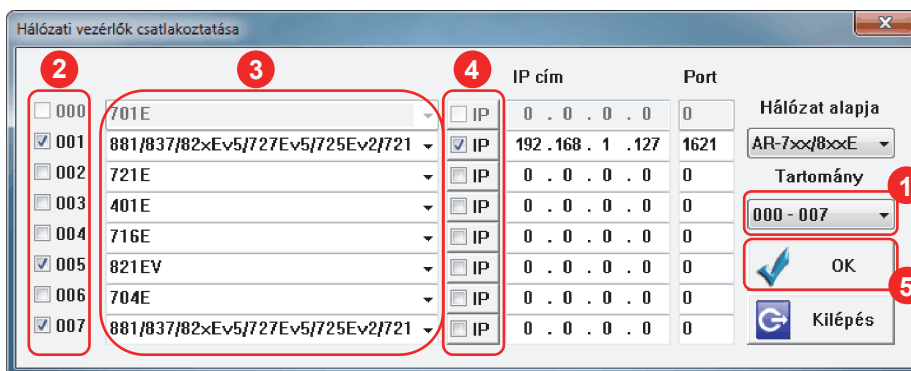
Hálózati vezérlők csatlakoztatása

2 3 4 IP cím Port

| | | | | |
|---|---|---|---|---|
| 000 | 701E | IP | 0 . 0 . 0 . 0 | 0 |
| 001 | 881/837/82xEv5/727Ev5/725Ev2/721 | IP | 192 .168 . 1 .127 | 1621 |
| 002 | 721E | IP | 0 . 0 . 0 . 0 | 0 |
| 003 | 401E | IP | 0 . 0 . 0 . 0 | 0 |
| 004 | 716E | IP | 0 . 0 . 0 . 0 | 0 |
| 005 | 821EV | IP | 0 . 0 . 0 . 0 | 0 |
| 006 | 704E | IP | 0 . 0 . 0 . 0 | 0 |
| 007 | 881/837/82xEv5/727Ev5/725Ev2/721 | IP | 0 . 0 . 0 . 0 | 0 |

Hálózat alapja
AR-7xx/8xxE
Tartomány
1
000 - 007
OK
5
Kilépés